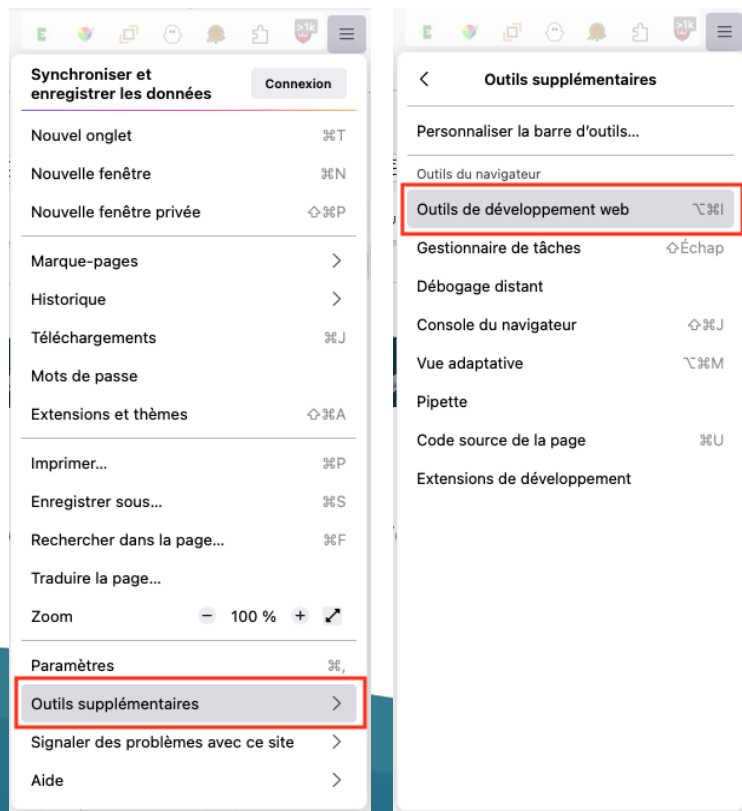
>1k

Synchroniser et enregistrer les données

Connexion

Nouvel onglet ⌘T

Nouvelle fenêtre ⌘N

Nouvelle fenêtre privée ⇧⌘P

Marque-pages

Historique

Téléchargements ⌘J

Mots de passe

Extensions et thèmes ⇧⌘A

Imprimer... ⌘P

Enregistrer sous... ⌘S

Rechercher dans la page... ⌘F

Traduire la page...

Zoom − 100 % +

Paramètres ⌘,

Outils supplémentaires

Signaler des problèmes avec ce site

Aide

>1k

Outils supplémentaires

Personnaliser la barre d'outils...

Outils du navigateur

Outils de développement web ⌥⌘I

Gestionnaire de tâches ⇧Échap

Débogage distant

Console du navigateur ⇧⌘J

Vue adaptative ⌥⌘M

Pipette

Code source de la page ⌘U

Extensions de développement